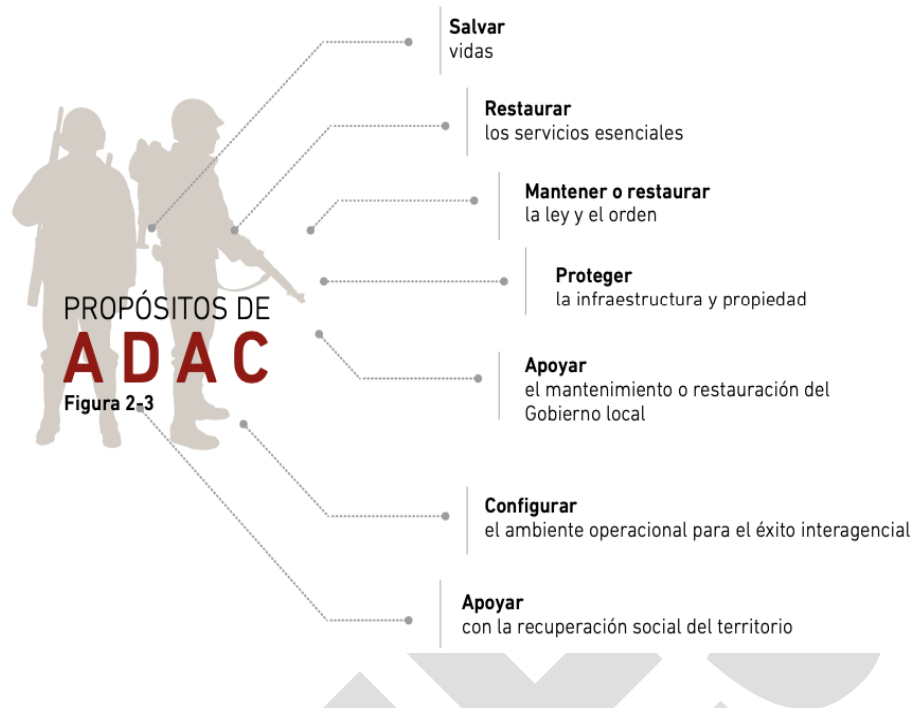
PROPÓSITOS DE
ADAC
Figura 2-3

Salvar
vidas

Restaurar
los servicios esenciales

Mantener o restaurar
la ley y el orden

Proteger
la infraestructura y propiedad

Apoyar
el mantenimiento o restauración del Gobierno local

Configurar
el ambiente operacional para el éxito interagencial

Apoyar
con la recuperación social del territorio